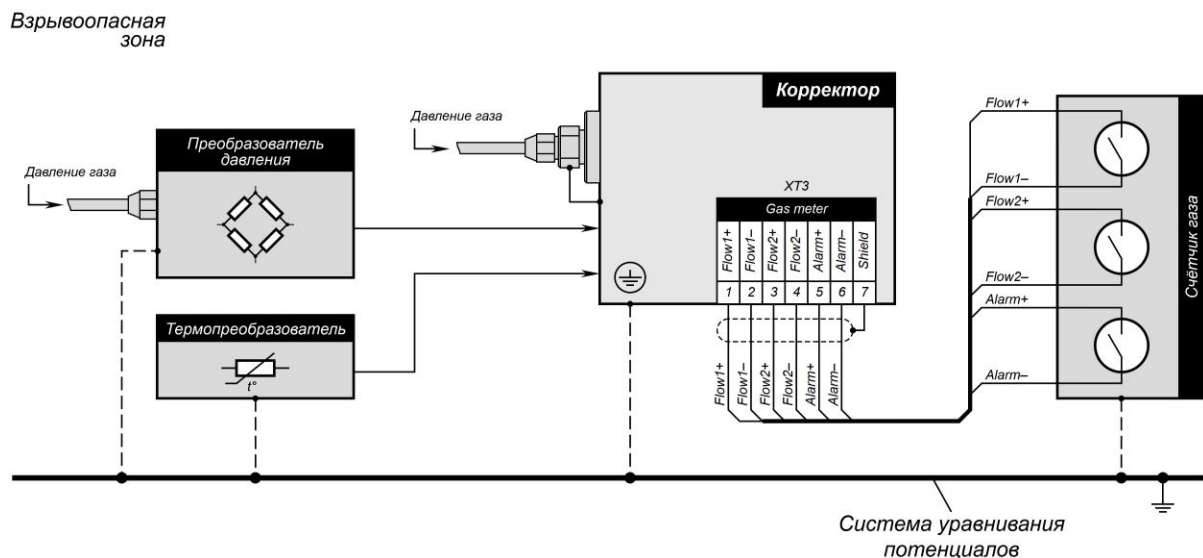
Взрывоопасная зона

Корректор

Давление газа

Преобразователь давления

Давление газа

XT3

Gas meter

| Flow1+ | Flow1– | Flow2+ | Flow2– | Alarm+ | Alarm– | Shield |
|---|---|---|---|---|---|---|
| 1 | 2 | 3 | 4 | 5 | 6 | 7 |

Термопреобразователь

$t°$

Flow1+ Flow1– Flow2+ Flow2– Alarm+ Alarm–

Flow1+

Flow1–

Flow2+

Flow2–

Alarm+

Alarm–

Счётчик газа

Система уравнивания потенциалов